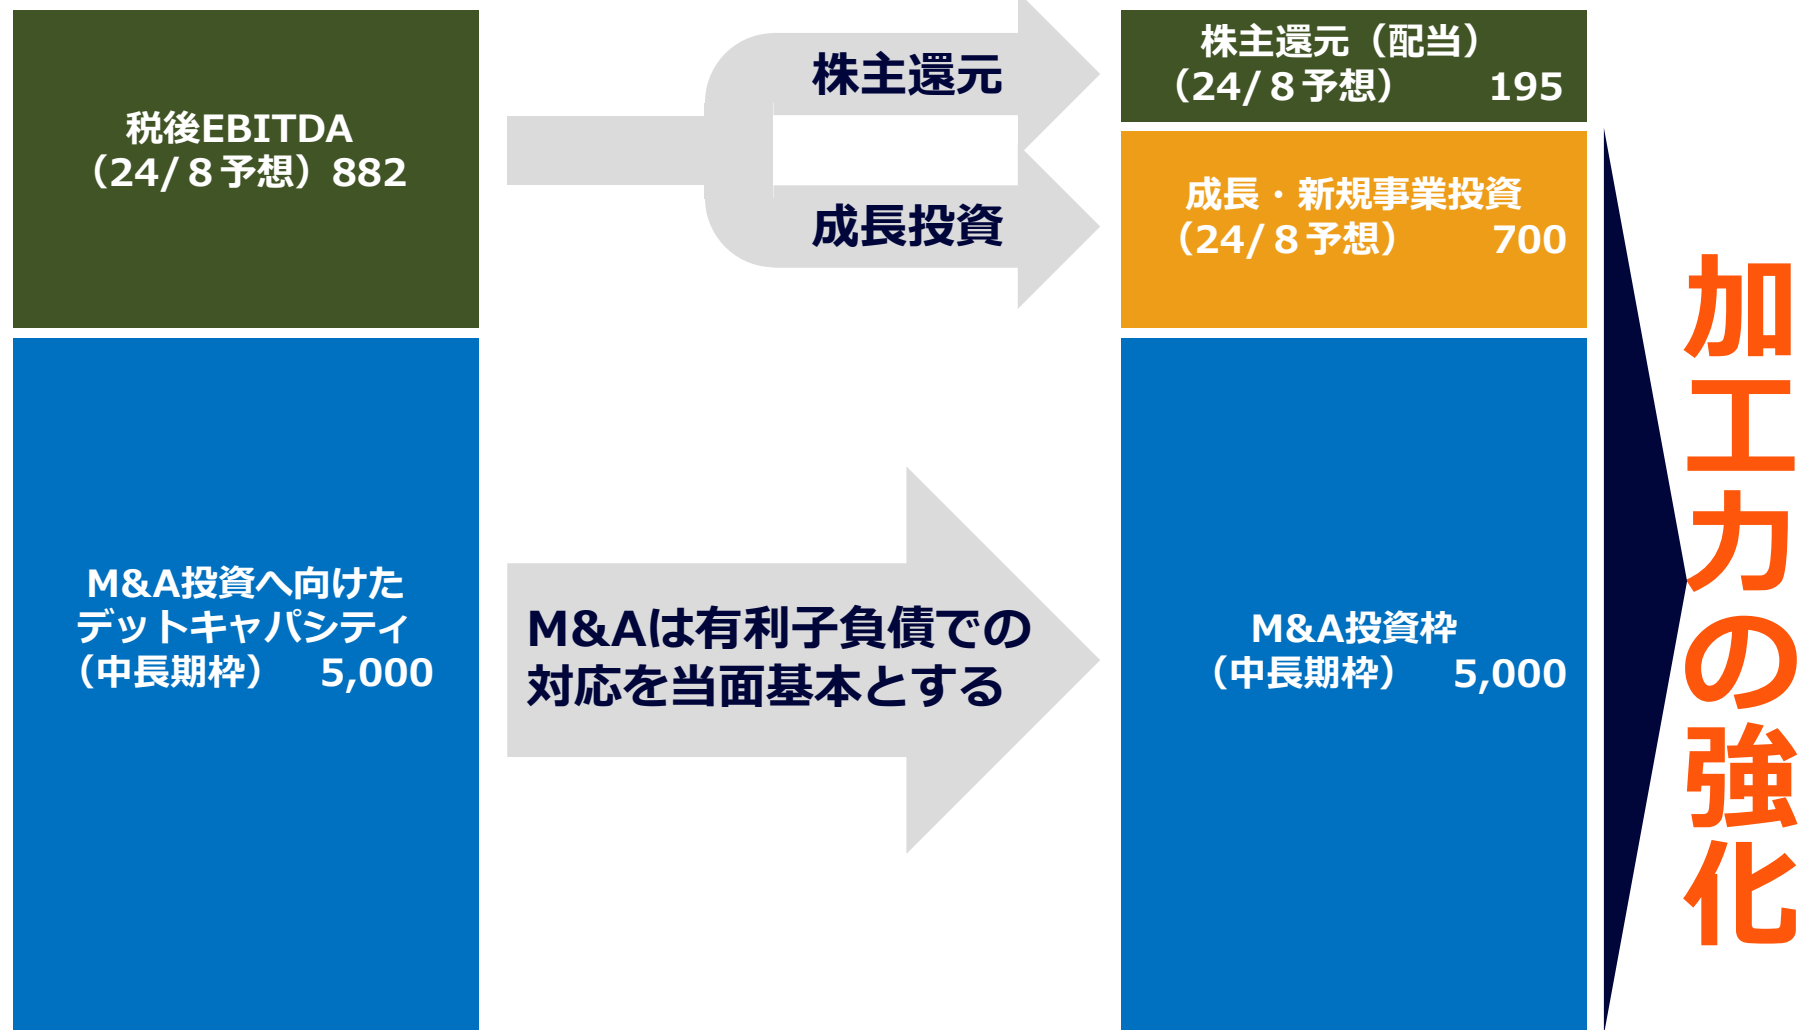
税後EBITDA
（24/８予想）882

M&A投資へ向けた
デットキャパシティ
（中長期枠）　5,000

株主還元

成長投資

M&Aは有利子負債での
対応を当面基本とする

株主還元（配当）
（24/８予想）　195

成長・新規事業投資
（24/８予想）　700

M&A投資枠
（中長期枠）　5,000

加工力の強化